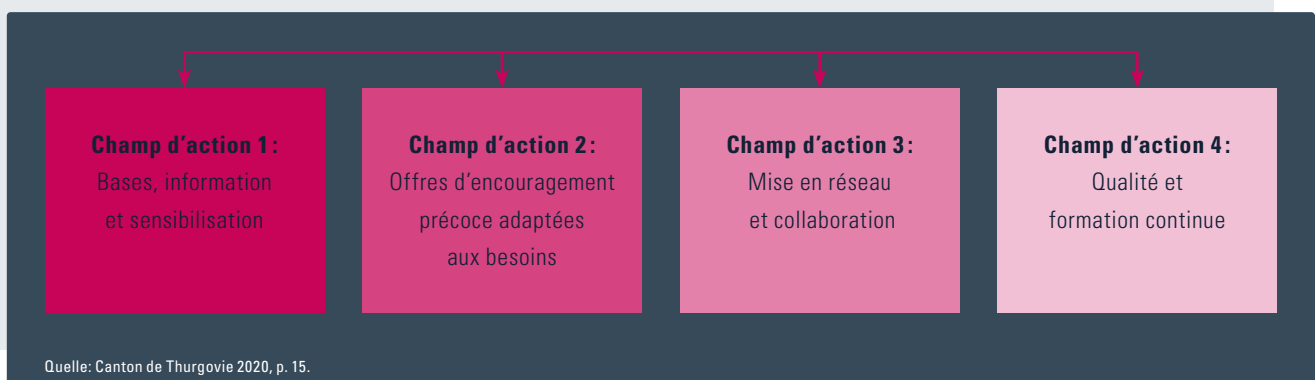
**Champ d’action 1 :**
Bases, information et sensibilisation

**Champ d’action 2 :**
Offres d’encouragement précoce adaptées aux besoins

**Champ d’action 3 :**
Mise en réseau et collaboration

**Champ d’action 4 :**
Qualité et formation continue

Quelle: Canton de Thurgovie 2020, p. 15.